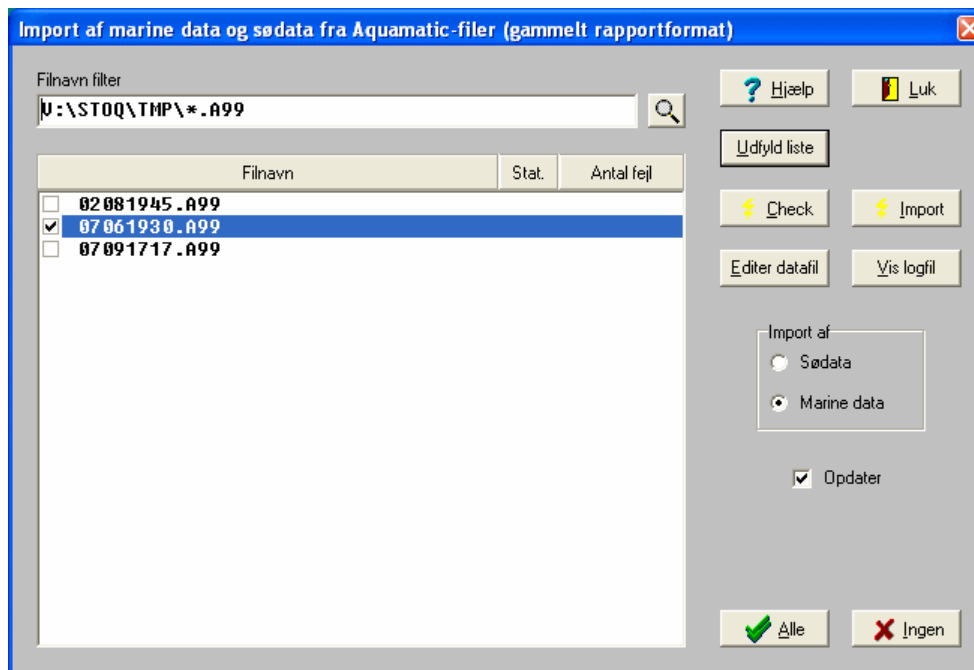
Import af marine data og sødata fra Aquamatic-filer (gammelt rapportformat)

Filnavn filter
V:\STOQ\TMP\*.A99

| Filnavn | Stat. | Antal fejl |
|---|---|---|
| 02081945.A99 | | |
| 07061930.A99 | | |
| 07091717.A99 | | |

Hjælp
Luk
Udfyld liste
Check
Import
Editer datafil
Vis logfil

Import af
Sødata
Marine data

Opdater

Alle
Ingen